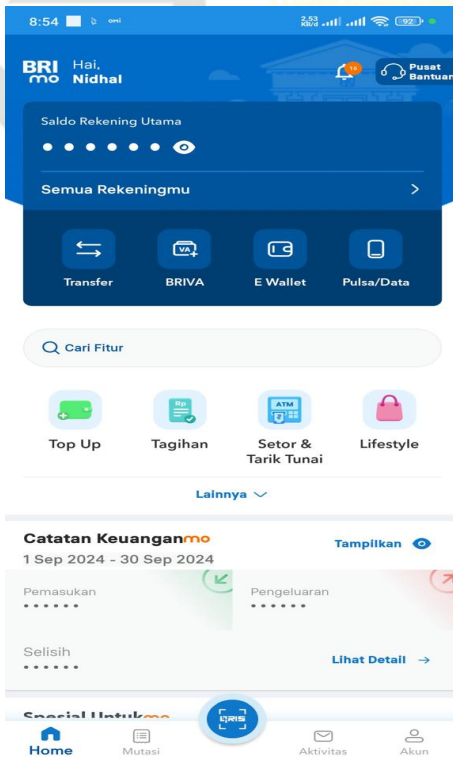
8:54 2,53 KB/d 92

BRI mo Hai, Nidhal

16 Pusat Bantuan

Saldo Rekening Utama
• • • • • •

Semua Rekeningmu >

Transfer
VA
BRIVA
E Wallet
Pulsa/Data

Cari Fitur

Top Up
Rp
Tagihan
ATM
Setor & Tarik Tunai
Lifestyle

Lainnya

Catatan Keuanganmo
1 Sep 2024 - 30 Sep 2024
Tampilkan

Pemasukan
• • • • • •
Pengeluaran
• • • • • •

Selisih
• • • • • •
Lihat Detail →

Spesial Untukmo

QRIS

Home
Mutasi
Aktivitas
Akun